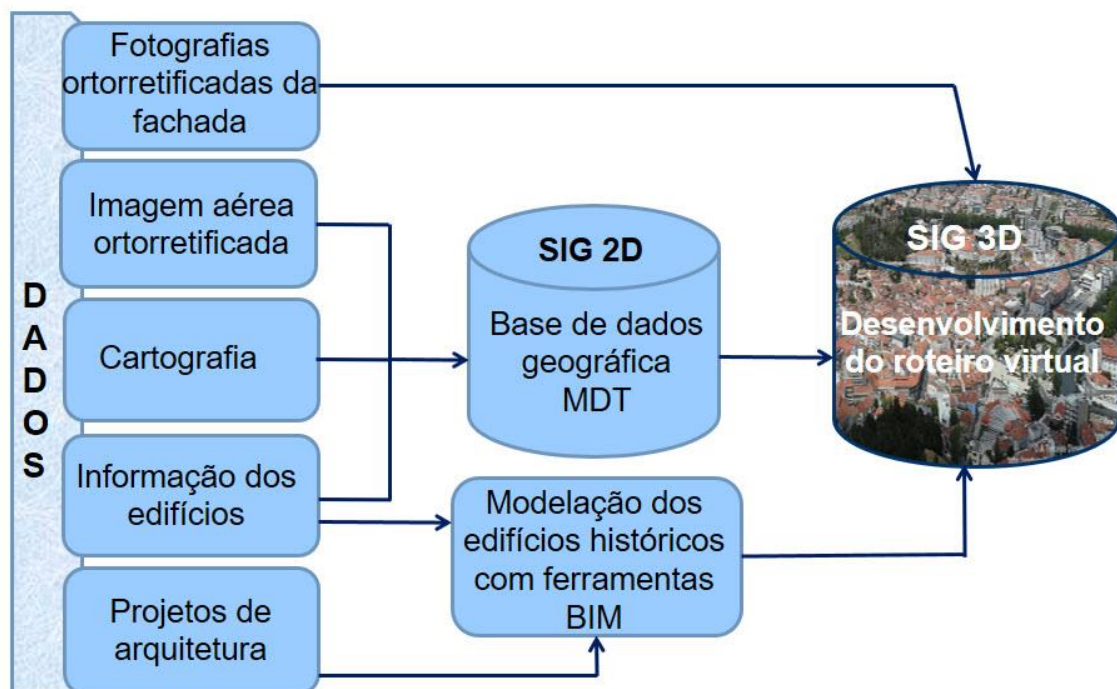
DADOS

Fotografias ortorretificadas da fachada

Imagem aérea ortorretificada

Cartografia

Informação dos edifícios

Projetos de arquitetura

SIG 2D

Base de dados geográfica MDT

Modelação dos edifícios históricos com ferramentas BIM

SIG 3D

Desenvolvimento do roteiro virtual